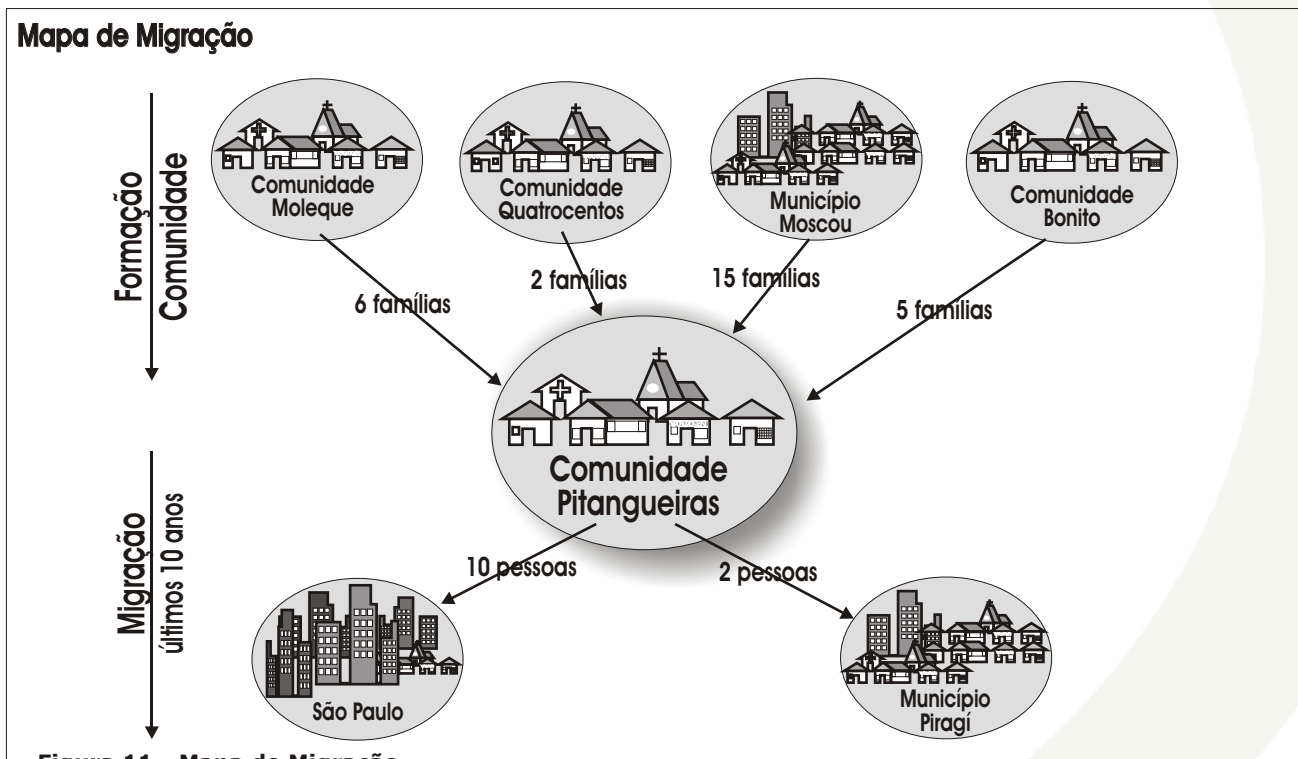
Mapa de Migração

Formação Comunidade

Comunidade Moleque

Comunidade Quatrocentos

Município Moscou

Comunidade Bonito

6 famílias

2 famílias

15 famílias

5 famílias

Comunidade Pitangueiras

Migração últimos 10 anos

10 pessoas

2 pessoas

São Paulo

Município Piragí

Figura 11 - Mapa de Migração